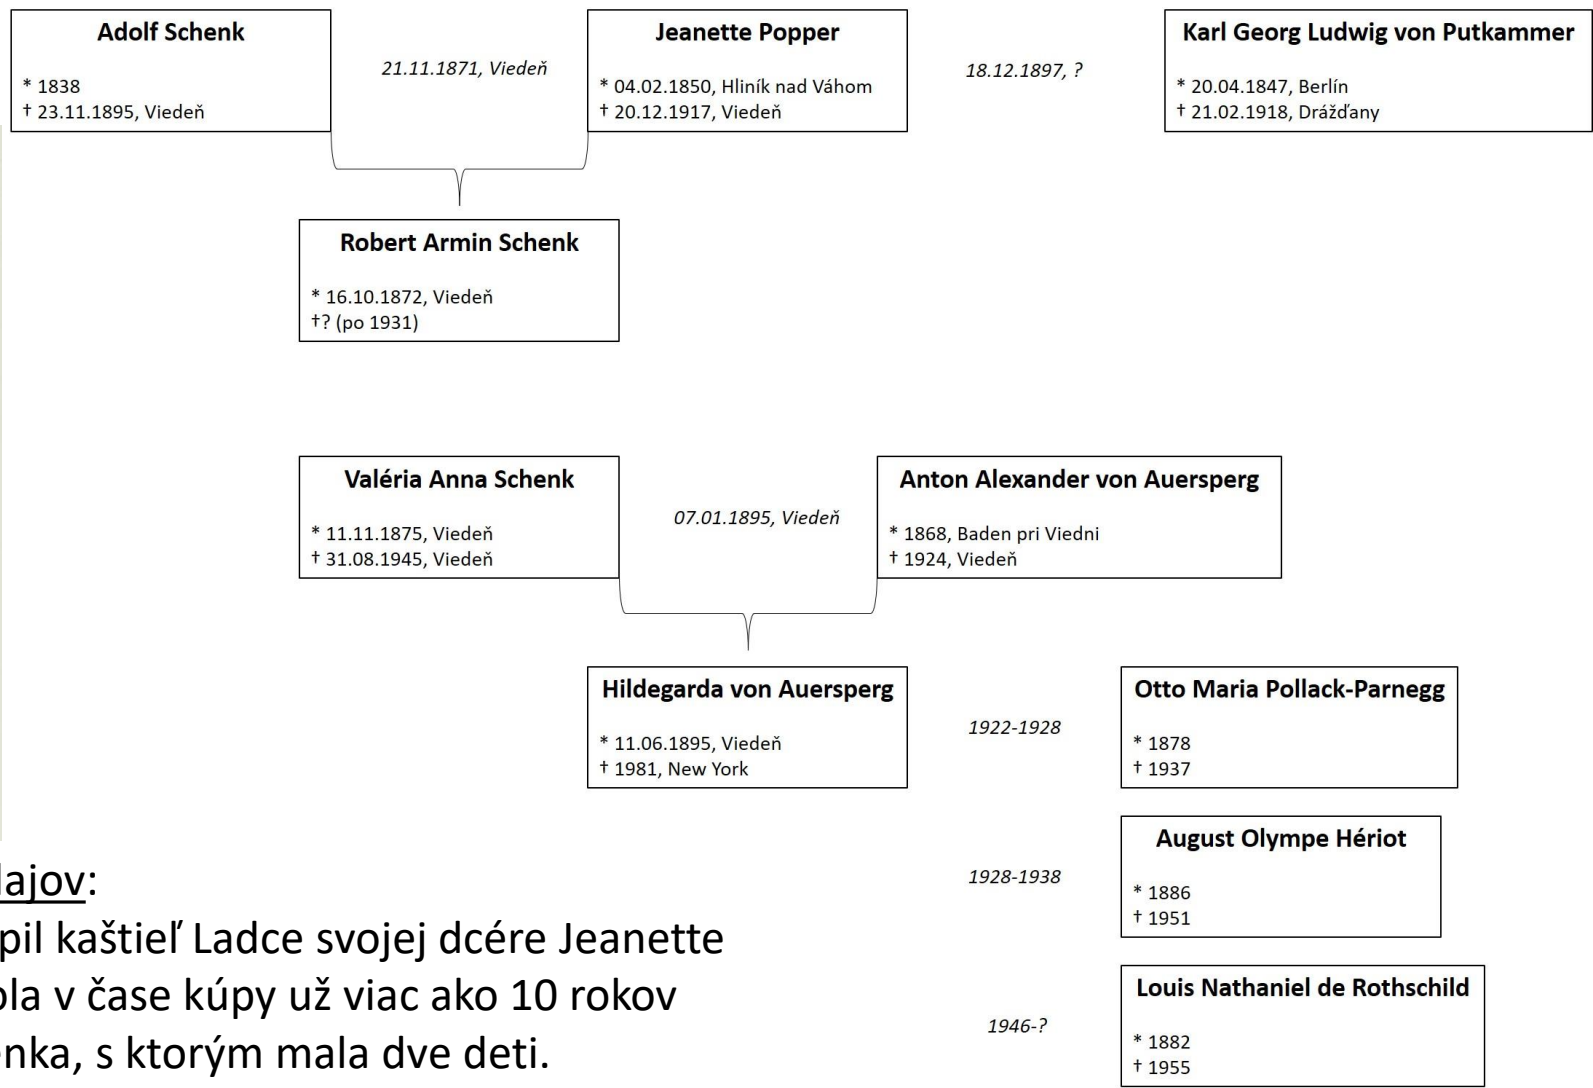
**Adolf Schenk**
* 1838
† 23.11.1895, Viedeň

*21.11.1871, Viedeň*

**Jeanette Popper**
* 04.02.1850, Hliník nad Váhom
† 20.12.1917, Viedeň

*18.12.1897, ?*

**Karl Georg Ludwig von Putkammer**
* 20.04.1847, Berlín
† 21.02.1918, Drážďany

**Robert Armin Schenk**
* 16.10.1872, Viedeň
†? (po 1931)

**Valéria Anna Schenk**
* 11.11.1875, Viedeň
† 31.08.1945, Viedeň

*07.01.1895, Viedeň*

**Anton Alexander von Auersperg**
* 1868, Baden pri Viedni
† 1924, Viedeň

**Hildegarda von Auersperg**
* 11.06.1895, Viedeň
† 1981, New York

*1922-1928*

**Otto Maria Pollack-Parnegg**
* 1878
† 1937

*1928-1938*

**August Olympe Hériot**
* 1886
† 1951

*1946-?*

**Louis Nathaniel de Rothschild**
* 1882
† 1955

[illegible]ajov:
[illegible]pil kaštieľ Ladce svojej dcére Jeanette
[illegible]la v čase kúpy už viac ako 10 rokov
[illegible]nka, s ktorým mala dve deti.